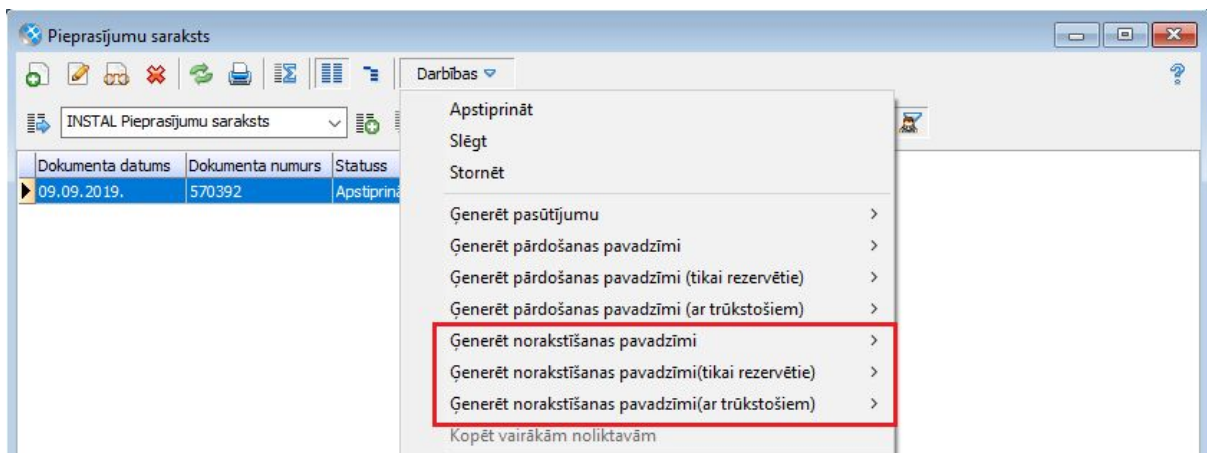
Pieprasījumu saraksts

Darbības

INSTAL Pieprasījumu saraksts

| Dokumenta datums | Dokumenta numurs | Statuss |
|---|---|---|
| 09.09.2019. | 570392 | Apstiprin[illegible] |

Apstiprināt
Slēgt
Stornēt
Ģenerēt pasūtījumu
Ģenerēt pārdošanas pavadzīmi
Ģenerēt pārdošanas pavadzīmi (tikai rezervētie)
Ģenerēt pārdošanas pavadzīmi (ar trūkstošiem)
Ģenerēt norakstīšanas pavadzīmi
Ģenerēt norakstīšanas pavadzīmi(tikai rezervētie)
Ģenerēt norakstīšanas pavadzīmi(ar trūkstošiem)
Kopēt vairākām noliktavām